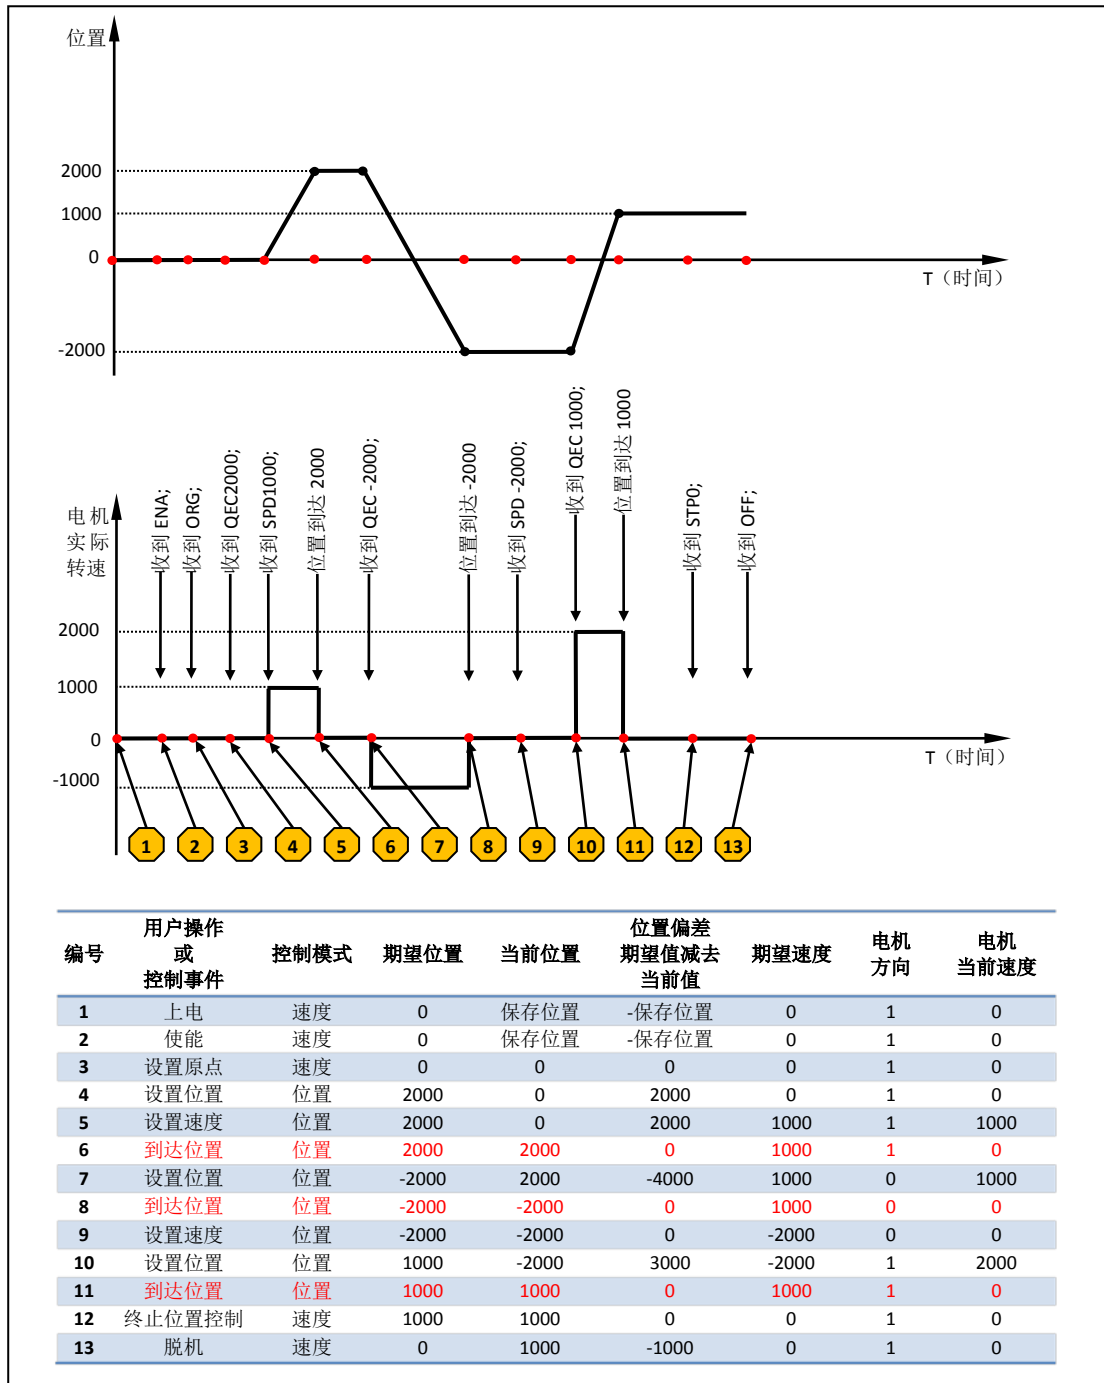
位置

2000
1000
0
-2000

T（时间）

电机实际转速

收到 ENA;
收到 ORG;
收到 QEC2000;
收到 SPD1000;
位置到达 2000
收到 QEC -2000;
位置到达 -2000
收到 SPD -2000;
收到 QEC 1000;
位置到达 1000
收到 STP0;
收到 OFF;

2000
1000
0
-1000

T（时间）

1 2 3 4 5 6 7 8 9 10 11 12 13

| 编号 | 用户操作或控制事件 | 控制模式 | 期望位置 | 当前位置 | 位置偏差期望值减去当前值 | 期望速度 | 电机方向 | 电机当前速度 |
|---|---|---|---|---|---|---|---|---|
| 1 | 上电 | 速度 | 0 | 保存位置 | -保存位置 | 0 | 1 | 0 |
| 2 | 使能 | 速度 | 0 | 保存位置 | -保存位置 | 0 | 1 | 0 |
| 3 | 设置原点 | 速度 | 0 | 0 | 0 | 0 | 1 | 0 |
| 4 | 设置位置 | 位置 | 2000 | 0 | 2000 | 0 | 1 | 0 |
| 5 | 设置速度 | 位置 | 2000 | 0 | 2000 | 1000 | 1 | 1000 |
| 6 | 到达位置 | 位置 | 2000 | 2000 | 0 | 1000 | 1 | 0 |
| 7 | 设置位置 | 位置 | -2000 | 2000 | -4000 | 1000 | 0 | 1000 |
| 8 | 到达位置 | 位置 | -2000 | -2000 | 0 | 1000 | 0 | 0 |
| 9 | 设置速度 | 位置 | -2000 | -2000 | 0 | -2000 | 0 | 0 |
| 10 | 设置位置 | 位置 | 1000 | -2000 | 3000 | -2000 | 1 | 2000 |
| 11 | 到达位置 | 位置 | 1000 | 1000 | 0 | 1000 | 1 | 0 |
| 12 | 终止位置控制 | 速度 | 1000 | 1000 | 0 | 0 | 1 | 0 |
| 13 | 脱机 | 速度 | 0 | 1000 | -1000 | 0 | 1 | 0 |